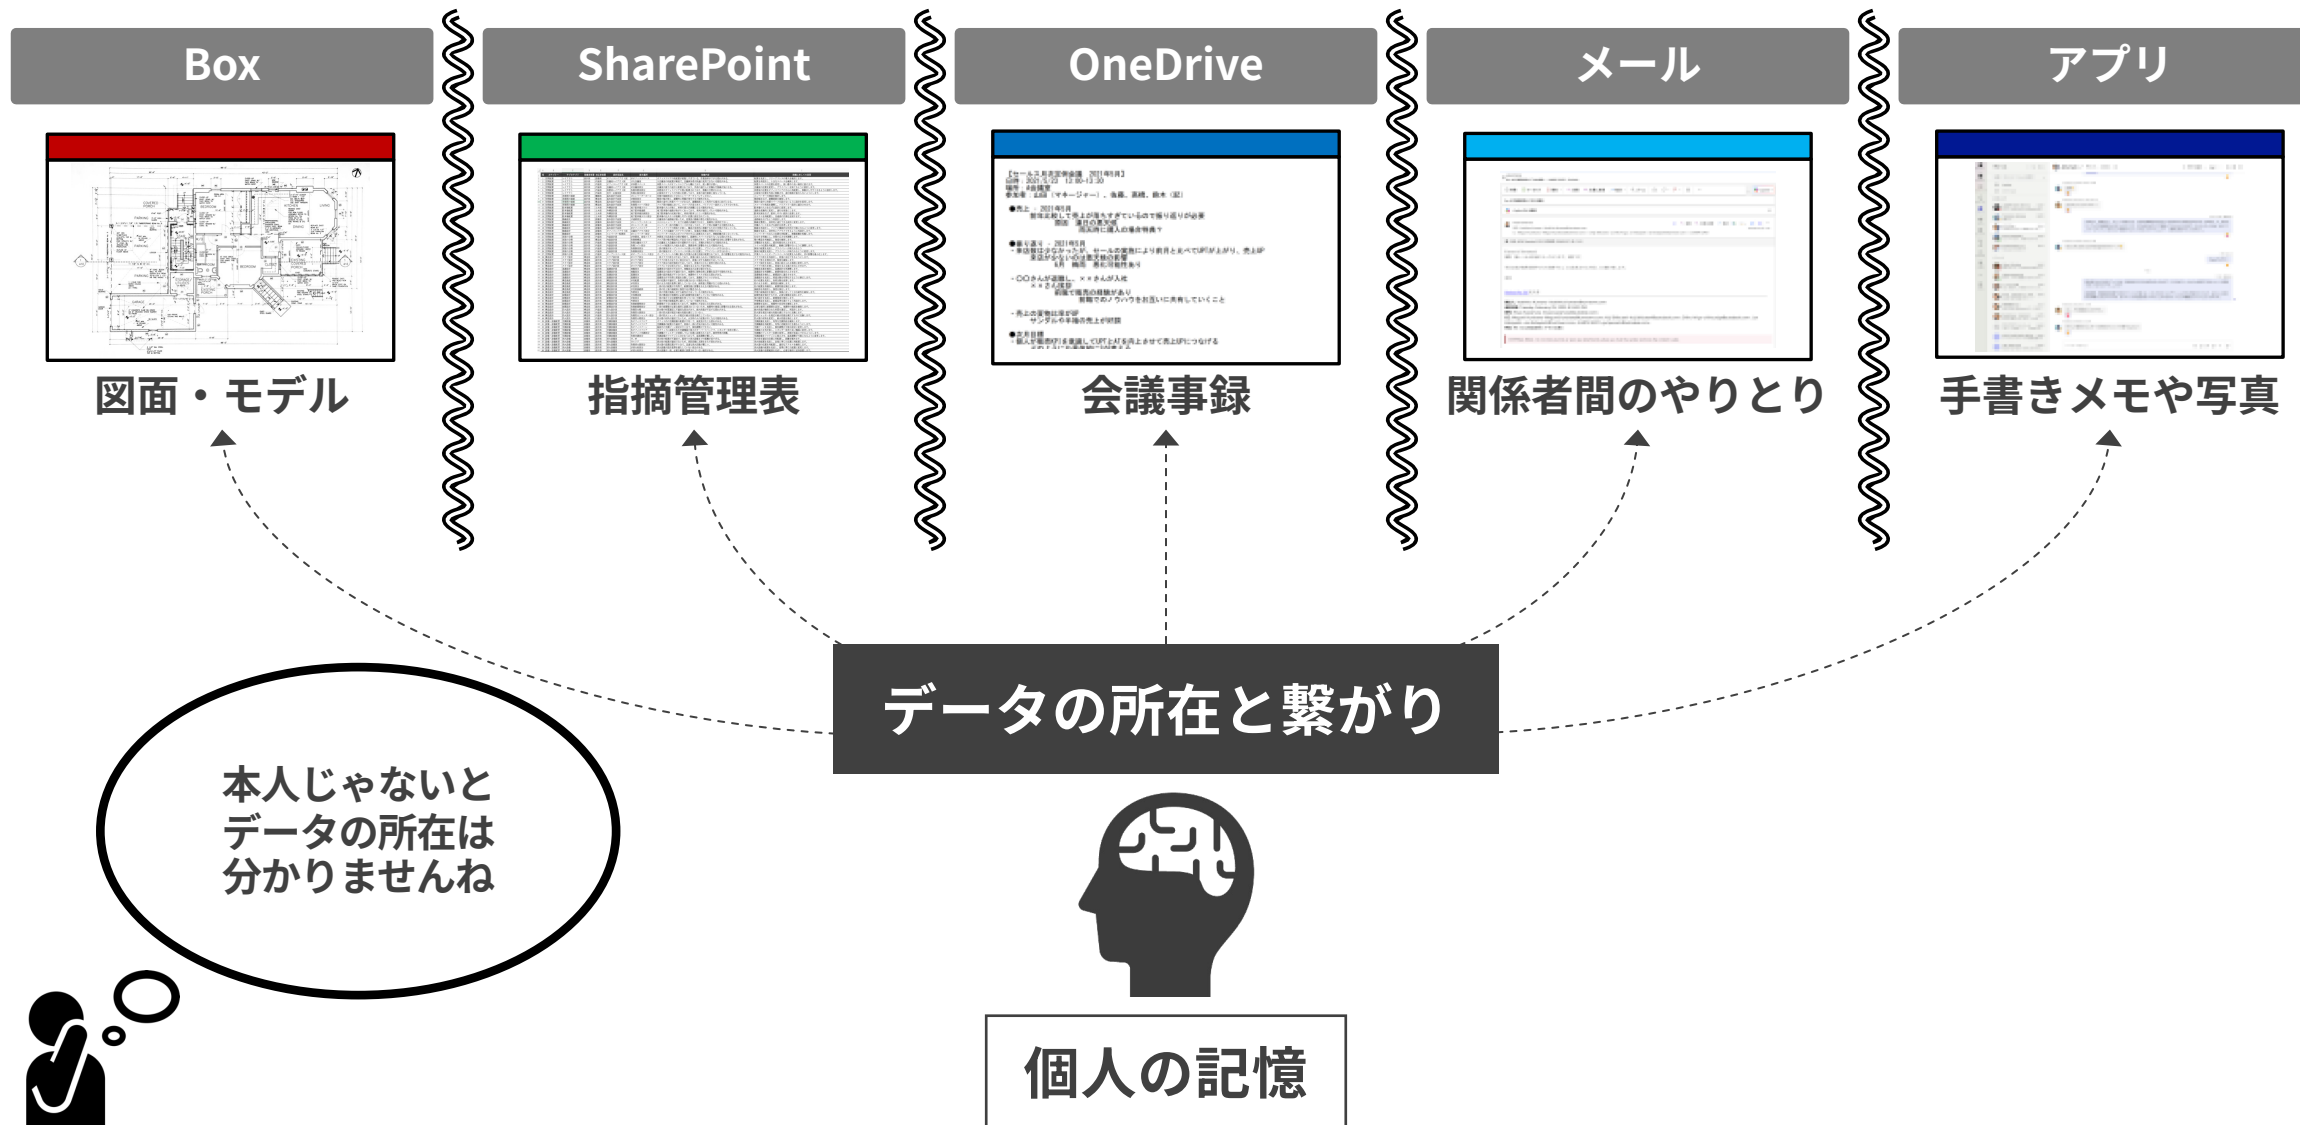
Box

SharePoint

OneDrive

メール

アプリ

図面・モデル

指摘管理表

【セールス月次定例会議 2021年5月】
日時：2021/5/23 12:00-13:30
場所：#会議室

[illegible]

会議事録

関係者間のやりとり

手書きメモや写真

データの所在と繋がり

本人じゃないと データの所在は 分かりませんね

個人の記憶